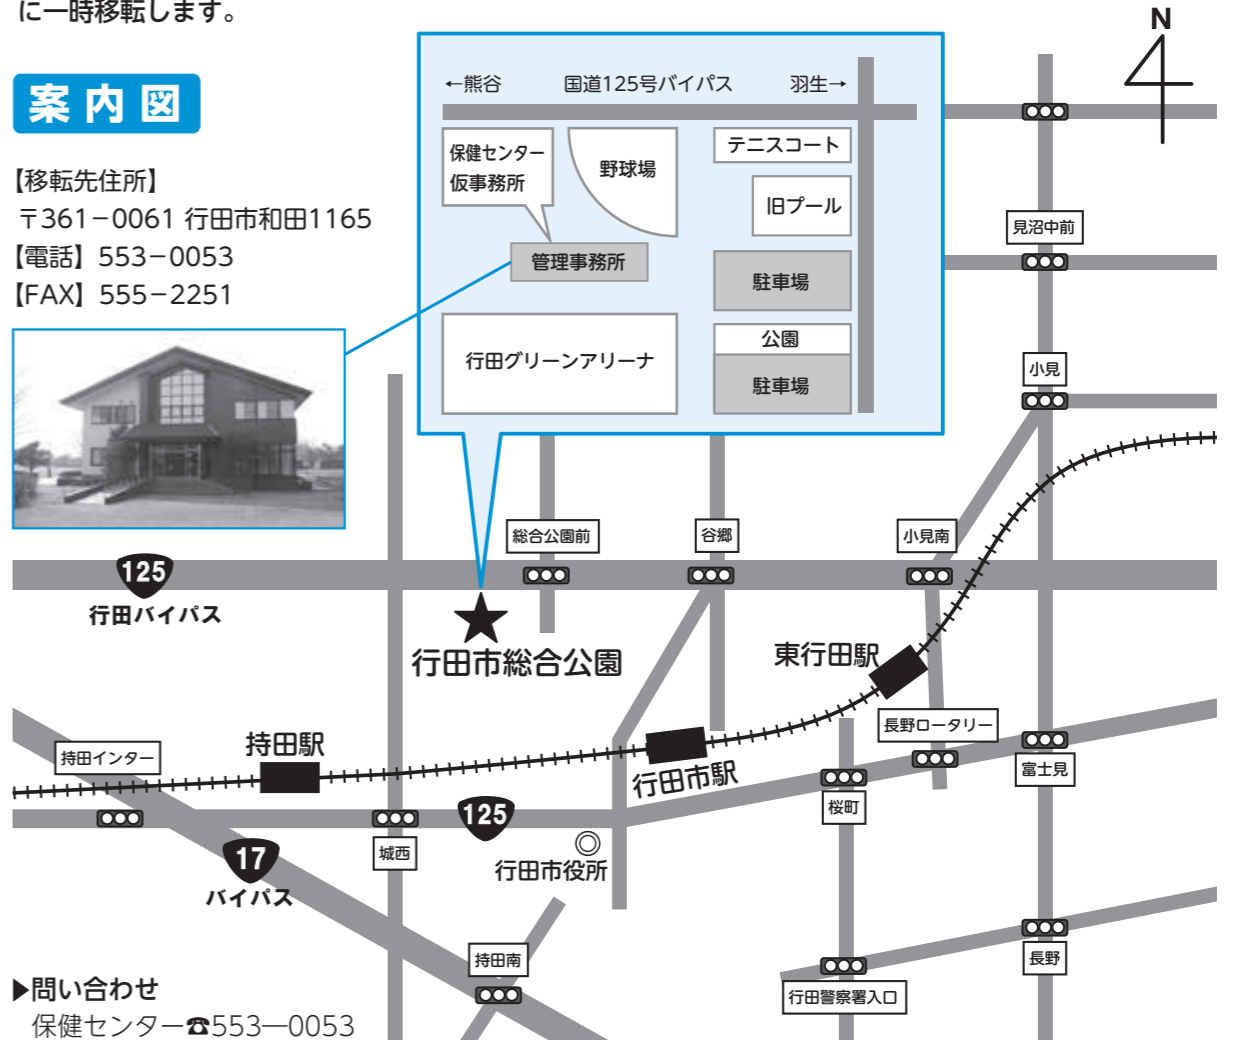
に一時移転します。

案内図

【移転先住所】
〒361−0061 行田市和田1165
【電話】553−0053
【FAX】555−2251

N

←熊谷 国道125号バイパス 羽生→

保健センター仮事務所

野球場

テニスコート

旧プール

管理事務所

駐車場

行田グリーンアリーナ

公園

駐車場

見沼中前

小見

総合公園前

谷郷

小見南

125
行田バイパス

行田市総合公園

東行田駅

長野ロータリー

持田インター

持田駅

行田市駅

富士見

桜町

125

城西

17
バイパス

行田市役所

長野

持田南

行田警察署入口

▶問い合わせ
保健センター☎553—0053